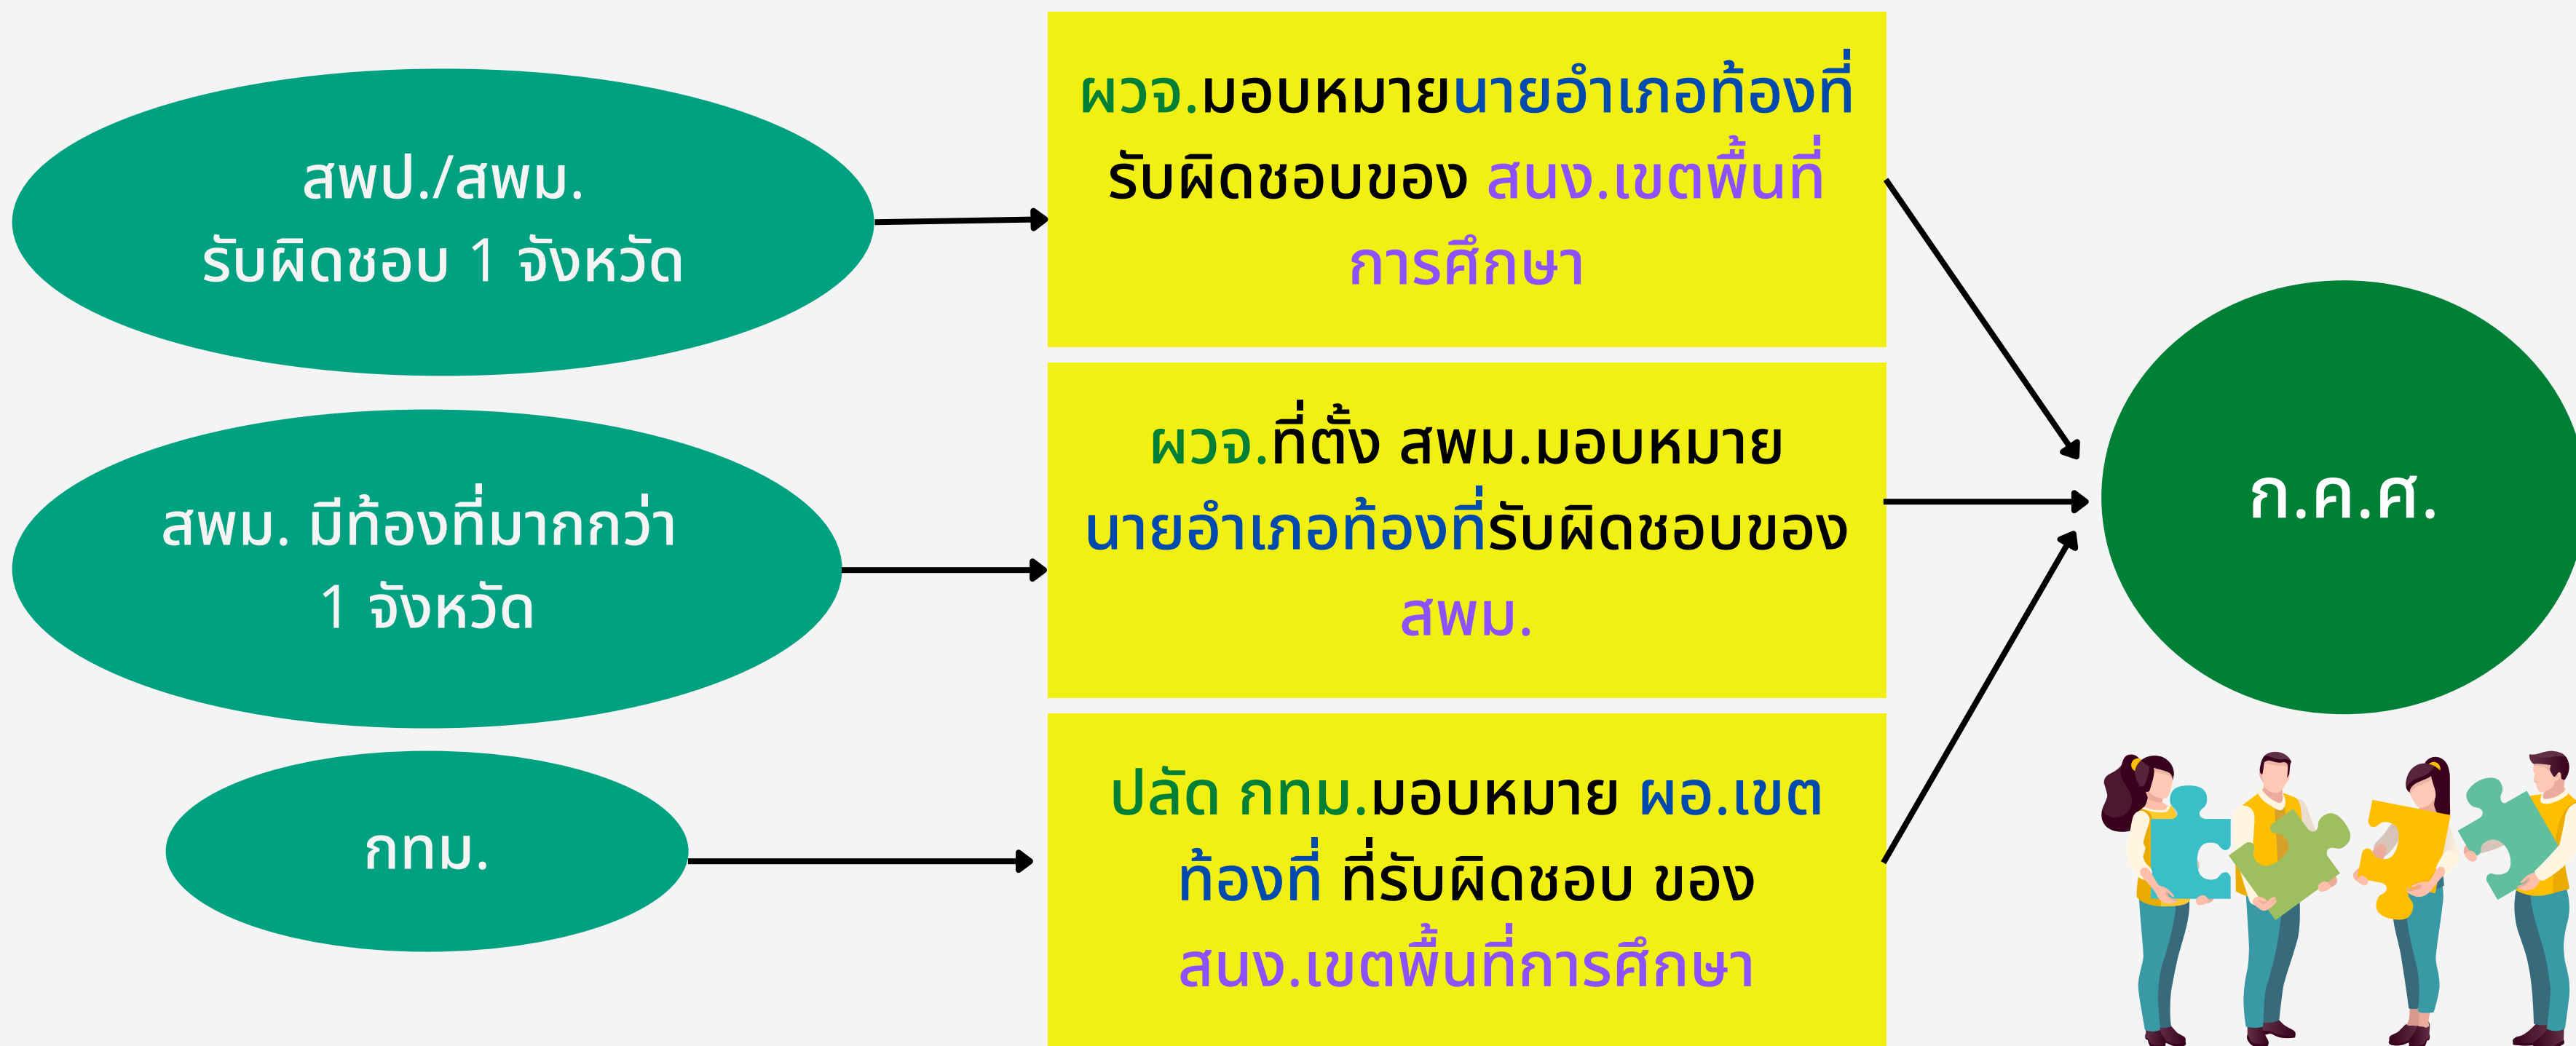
สพป./สพม.
รับผิดชอบ 1 จังหวัด

ผวจ.มอบหมายนายอำเภอท้องที่รับผิดชอบของ สนง.เขตพื้นที่การศึกษา

สพม. มีท้องที่มากกว่า 1 จังหวัด

ผวจ.ที่ตั้ง สพม.มอบหมายนายอำเภอท้องที่รับผิดชอบของ สพม.

กทม.

ปลัด กทม.มอบหมาย ผอ.เขตท้องที่ ที่รับผิดชอบ ของ สนง.เขตพื้นที่การศึกษา

ก.ค.ศ.